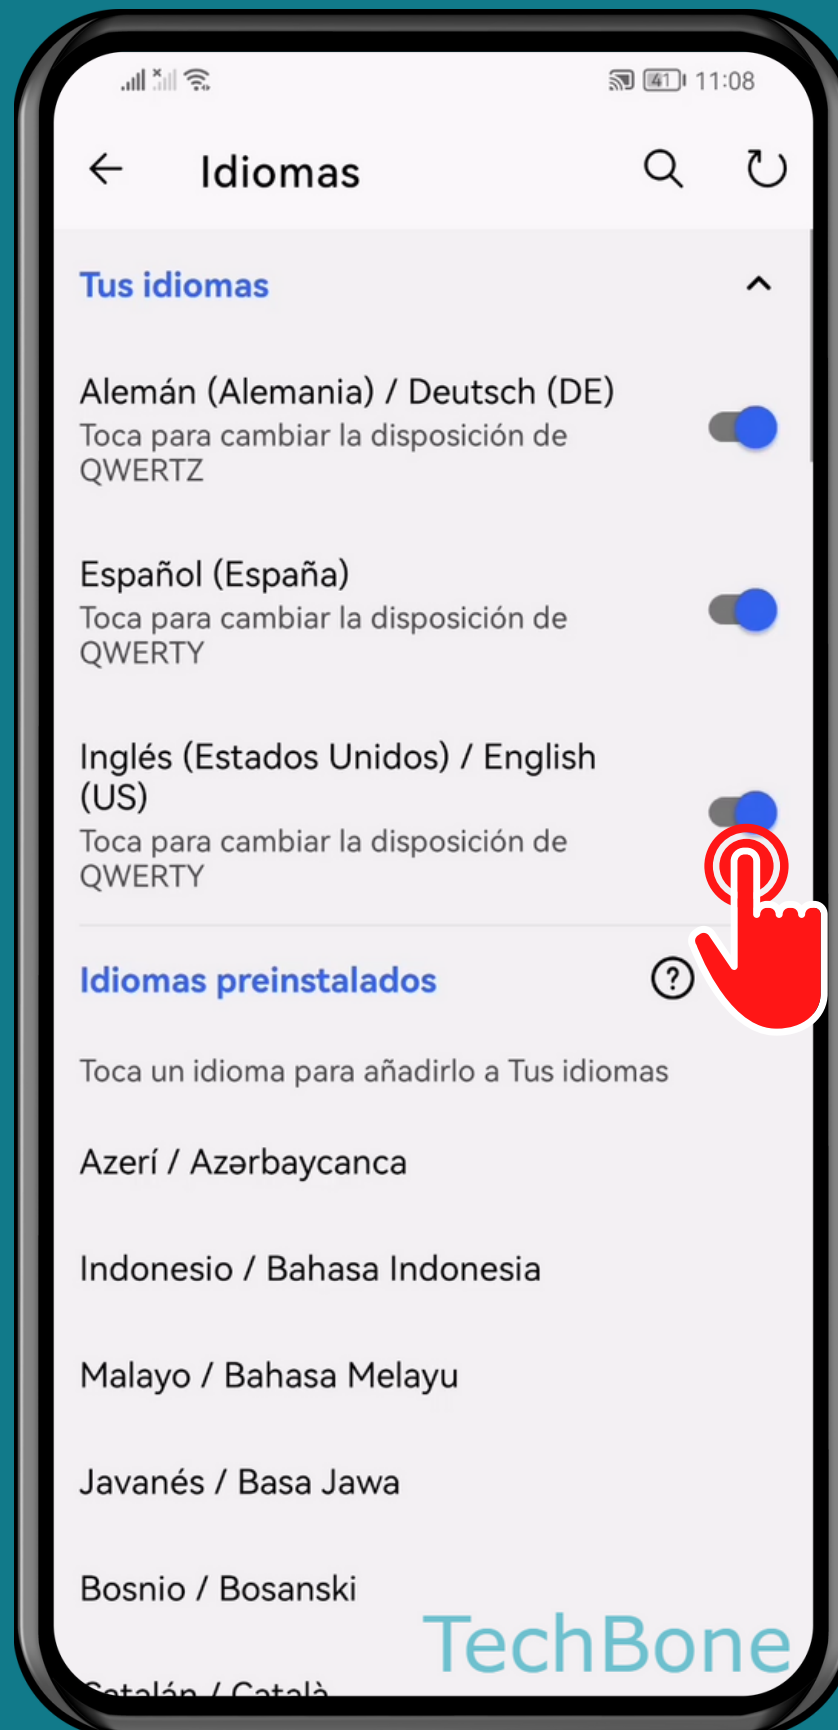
41 11:08

Idiomas

Tus idiomas

Alemán (Alemania) / Deutsch (DE)
Toca para cambiar la disposición de QWERTZ

Español (España)
Toca para cambiar la disposición de QWERTY

Inglés (Estados Unidos) / English (US)
Toca para cambiar la disposición de QWERTY

Idiomas preinstalados

?

Toca un idioma para añadirlo a Tus idiomas

Azerí / Azərbaycanca

Indonesio / Bahasa Indonesia

Malayo / Bahasa Melayu

Javanés / Basa Jawa

Bosnio / Bosanski

Catalán / Català

TechBone